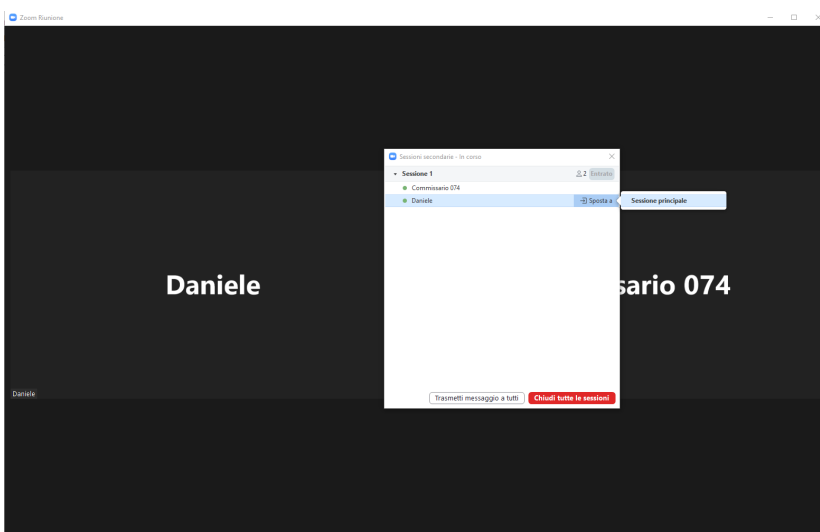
Zoom Riunione

Sessioni secondarie - In corso

Sessione 1

2 Entrato

Commissario 074

Daniele

Sposta a

Sessione principale

Daniele

sario 074

Daniele

Trasmetti messaggio a tutti

Chiudi tutte le sessioni